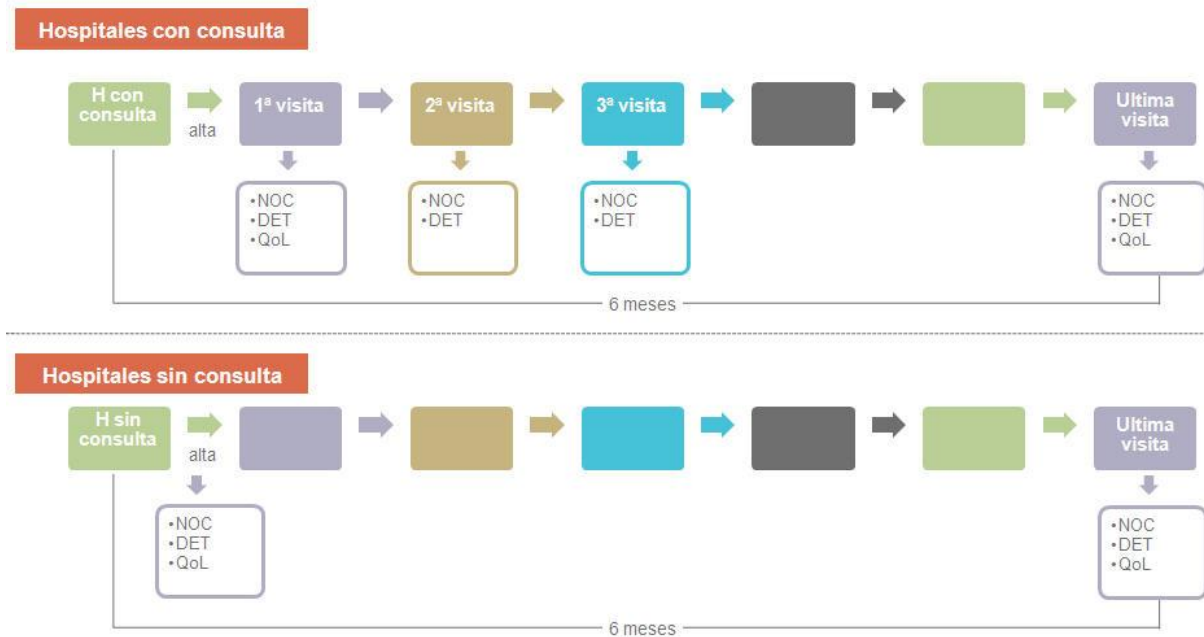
Hospitales con consulta

H con consulta

alta

1ª visita

•NOC
•DET
•QoL

2ª visita

•NOC
•DET

3ª visita

•NOC
•DET

Ultima visita

•NOC
•DET
•QoL

6 meses

Hospitales sin consulta

H sin consulta

alta

•NOC
•DET
•QoL

Ultima visita

•NOC
•DET
•QoL

6 meses